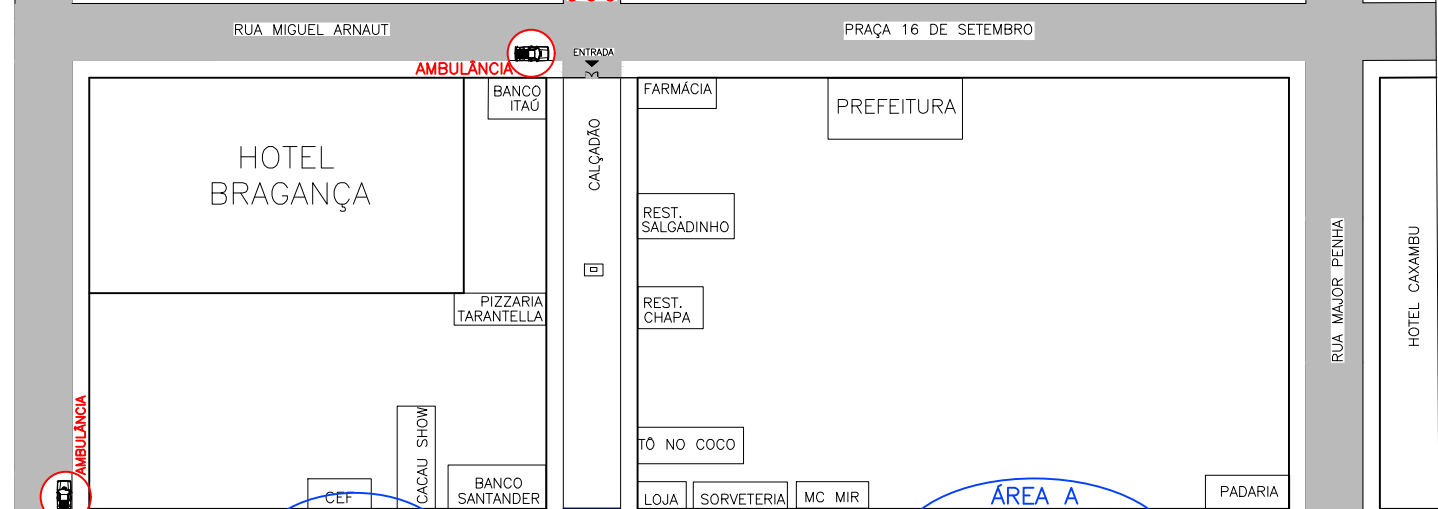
RUA MIGUEL ARNAUT

PRAÇA 16 DE SETEMBRO

AMBULÂNCIA

ENTRADA

BANCO ITAÚ

CALÇADÃO

FARMÁCIA

PREFEITURA

HOTEL BRAGANÇA

REST. SALGADINHO

PIZZARIA TARANTELLA

REST. CHAPA

RUA MAJOR PENHA

HOTEL CAXAMBU

AMBULÂNCIA

CACAU SHOW

TÔ NO COCO

CEF

BANCO SANTANDER

LOJA

SORVETERIA

MC MIR

ÁREA A

PADARIA